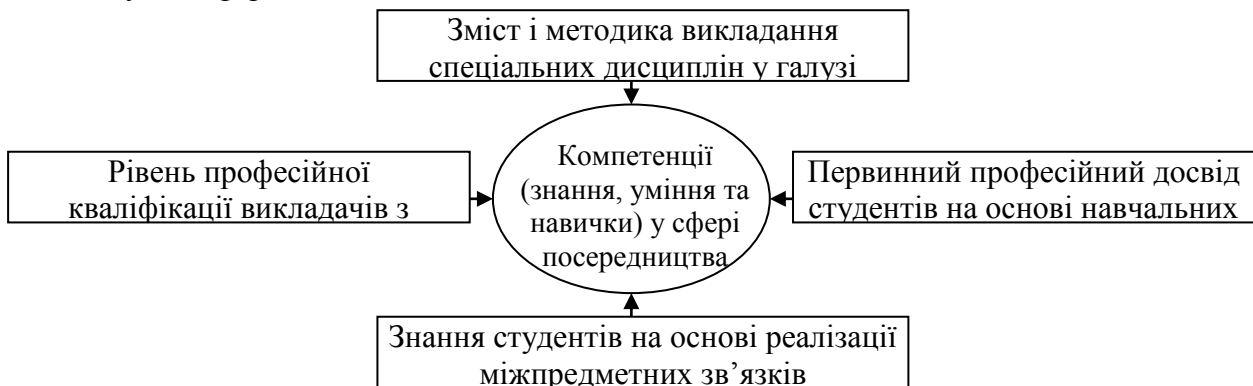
Зміст і методика викладання спеціальних дисциплін у галузі

Рівень професійної кваліфікації викладачів з

Компетенції (знання, уміння та навички) у сфері посередництва

Первинний професійний досвід студентів на основі навчальних

Знання студентів на основі реалізації міжпредметних зв’язків